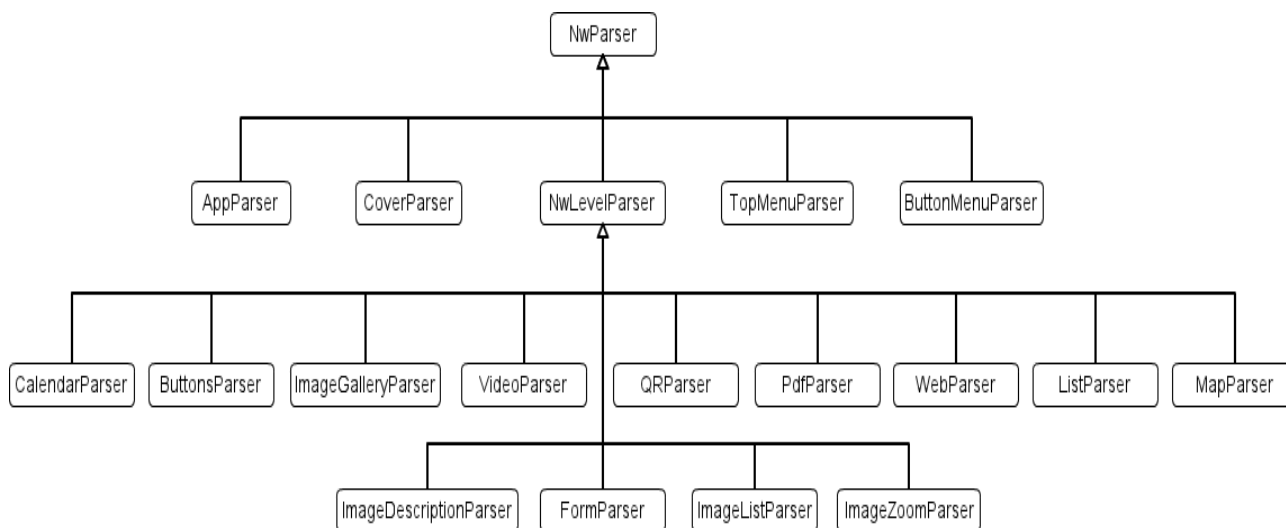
NwParser

AppParser
CoverParser
NwLevelParser
TopMenuParser
ButtonMenuParser

CalendarParser
ButtonsParser
ImageGalleryParser
VideoParser
QRParser
PdfParser
WebParser
ListParser
MapParser

ImageDescriptionParser
FormParser
ImageListParser
ImageZoomParser